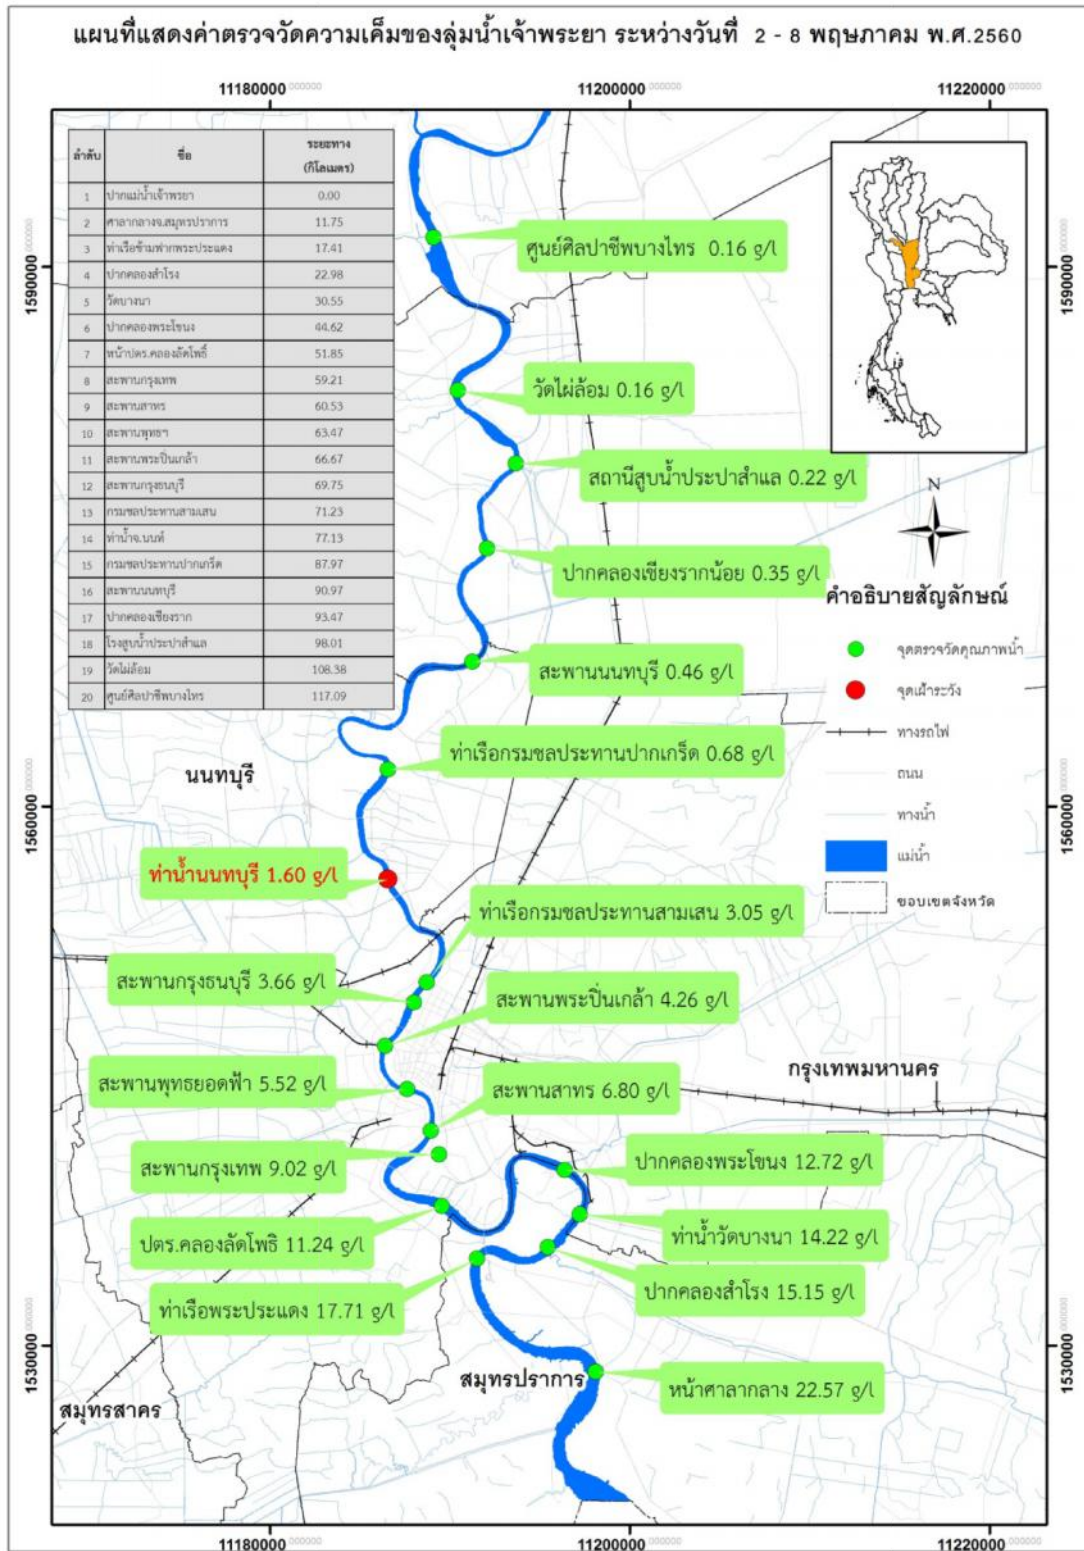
แผนที่แสดงค่าตรวจวัดความเค็มของลุ่มน้ำเจ้าพระยา ระหว่างวันที่ 2 - 8 พฤษภาคม พ.ศ.2560

11180000 11200000 11220000

| ลำดับ | ชื่อ | ระยะทาง (กิโลเมตร) |
|---|---|---|
| 1 | ปากแม่น้ำเจ้าพระยา | 0.00 |
| 2 | ศาลากลางจ.สมุทรปราการ | 11.75 |
| 3 | ท่าเรือข้ามฟากพระประแดง | 17.41 |
| 4 | ปากคลองสำโรง | 22.98 |
| 5 | วัดบางนา | 30.55 |
| 6 | ปากคลองพระโขนง | 44.62 |
| 7 | หน้าปตร.คลองลัดโพธิ์ | 51.85 |
| 8 | สะพานกรุงเทพ | 59.21 |
| 9 | สะพานสาทร | 60.53 |
| 10 | สะพานพุทธฯ | 63.47 |
| 11 | สะพานพระปิ่นเกล้า | 66.67 |
| 12 | สะพานกรุงธนบุรี | 69.75 |
| 13 | กรมชลประทานสามเสน | 71.23 |
| 14 | ท่าน้ำจ.นนท์ | 77.13 |
| 15 | กรมชลประทานปากเกร็ด | 87.97 |
| 16 | สะพานนนทบุรี | 90.97 |
| 17 | ปากคลองเชียงราก | 93.47 |
| 18 | โรงสูบน้ำประปาสำแล | 98.01 |
| 19 | วัดไผ่ล้อม | 108.38 |
| 20 | ศูนย์ศิลปาชีพบางไทร | 117.09 |

1590000 1560000 1530000

ศูนย์ศิลปาชีพบางไทร 0.16 g/l
วัดไผ่ล้อม 0.16 g/l
สถานีสูบน้ำประปาสำแล 0.22 g/l
ปากคลองเชียงรากน้อย 0.35 g/l
สะพานนนทบุรี 0.46 g/l
ท่าเรือกรมชลประทานปากเกร็ด 0.68 g/l
นนทบุรี
ท่าน้ำนนทบุรี 1.60 g/l
ท่าเรือกรมชลประทานสามเสน 3.05 g/l
สะพานกรุงธนบุรี 3.66 g/l
สะพานพระปิ่นเกล้า 4.26 g/l
สะพานพุทธยอดฟ้า 5.52 g/l
สะพานสาทร 6.80 g/l
กรุงเทพมหานคร
สะพานกรุงเทพ 9.02 g/l
ปากคลองพระโขนง 12.72 g/l
ปตร.คลองลัดโพธิ 11.24 g/l
ท่าน้ำวัดบางนา 14.22 g/l
ท่าเรือพระประแดง 17.71 g/l
ปากคลองสำโรง 15.15 g/l
สมุทรปราการ
หน้าศาลากลาง 22.57 g/l
สมุทรสาคร

N
คำอธิบายสัญลักษณ์
จุดตรวจวัดคุณภาพน้ำ
จุดเฝ้าระวัง
ทางรถไฟ
ถนน
ทางน้ำ
แม่น้ำ
ขอบเขตจังหวัด

11180000 11200000 11220000